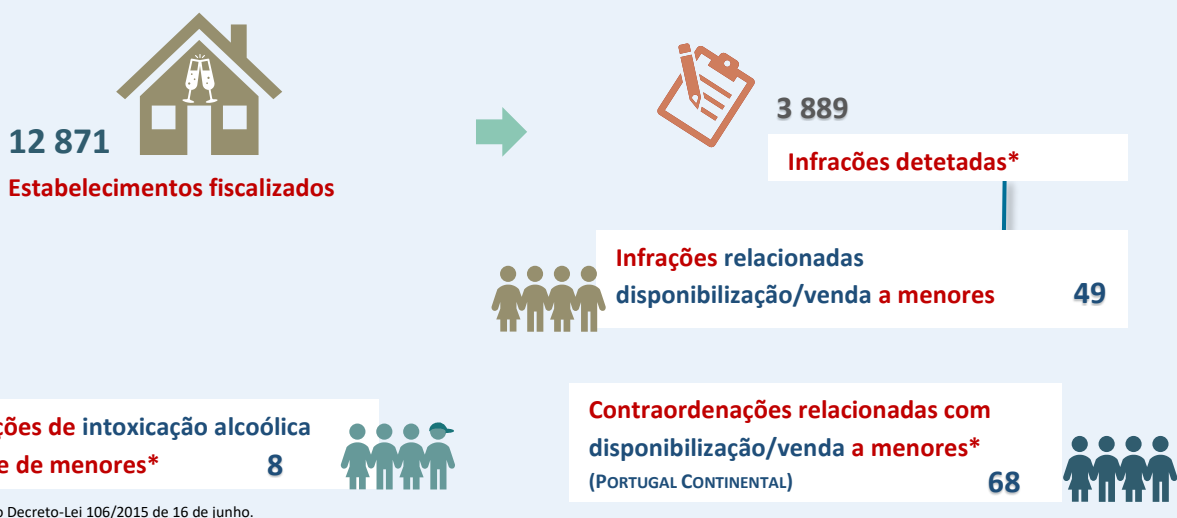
12 871
Estabelecimentos fiscalizados

3 889
Infrações detetadas*

Infrações relacionadas disponibilização/venda a menores 49

ções de intoxicação alcoólica
e de menores* 8

Contraordenações relacionadas com disponibilização/venda a menores*
(PORTUGAL CONTINENTAL) 68

o Decreto-Lei 106/2015 de 16 de junho.